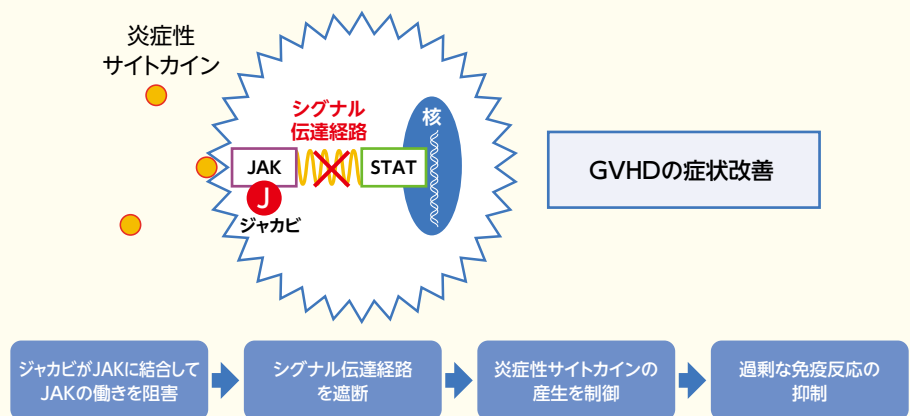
炎症性
サイトカイン

シグナル
伝達経路

核

JAK

STAT

J

ジャカビ

GVHDの症状改善

ジャカビがJAKに結合して
JAKの働きを阻害

シグナル伝達経路
を遮断

炎症性サイトカインの
産生を制御

過剰な免疫反応の
抑制